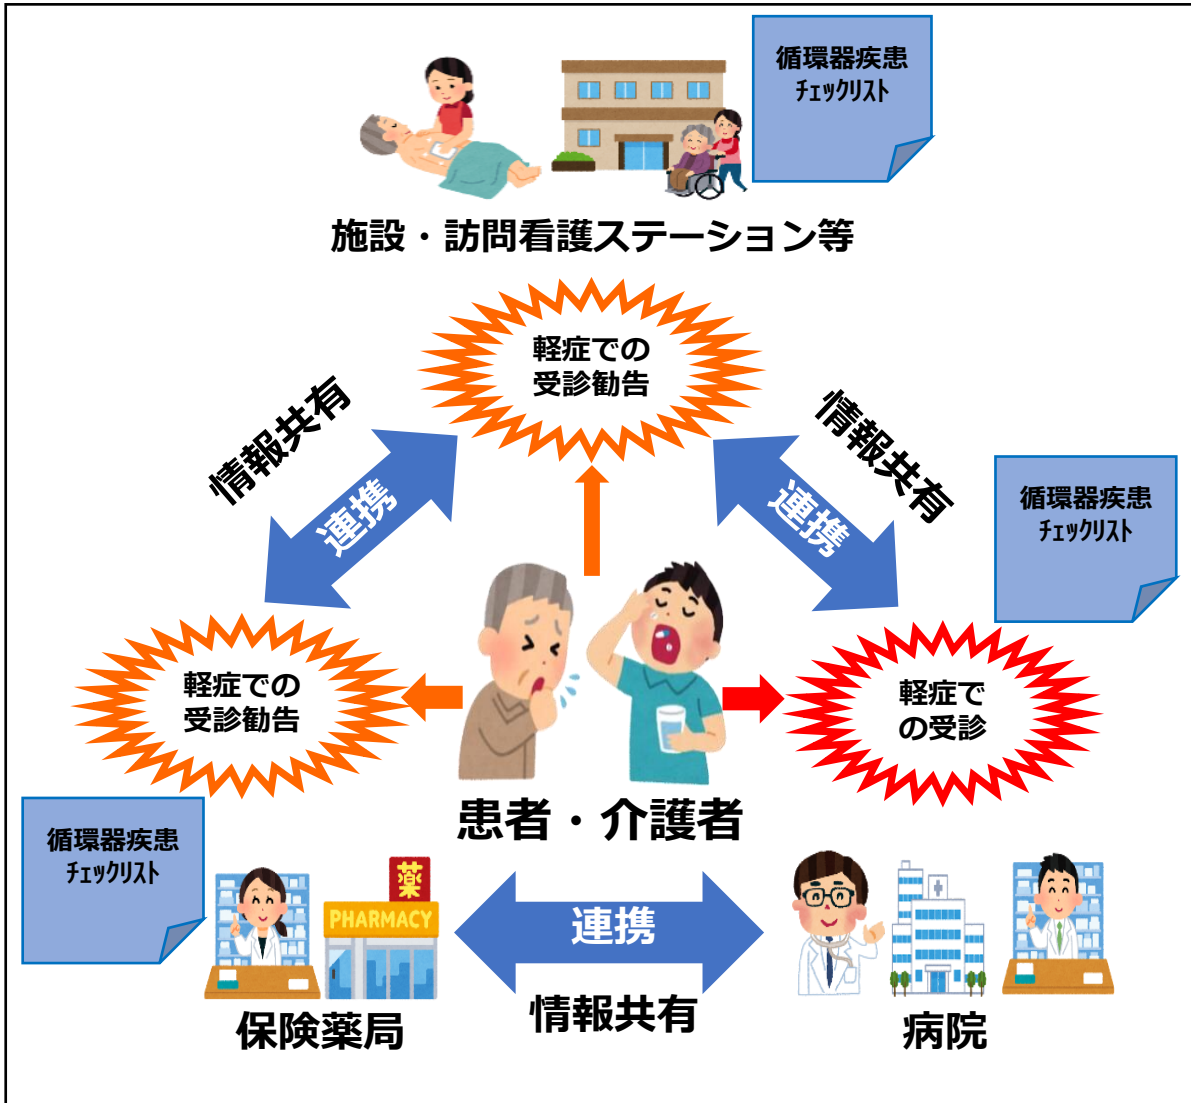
循環器疾患
チェックリスト

施設・訪問看護ステーション等

軽症での
受診勧告

情報共有

連携

情報共有

連携

循環器疾患
チェックリスト

軽症での
受診勧告

軽症で
の受診

患者・介護者

循環器疾患
チェックリスト

薬

PHARMACY

連携

情報共有

保険薬局

病院